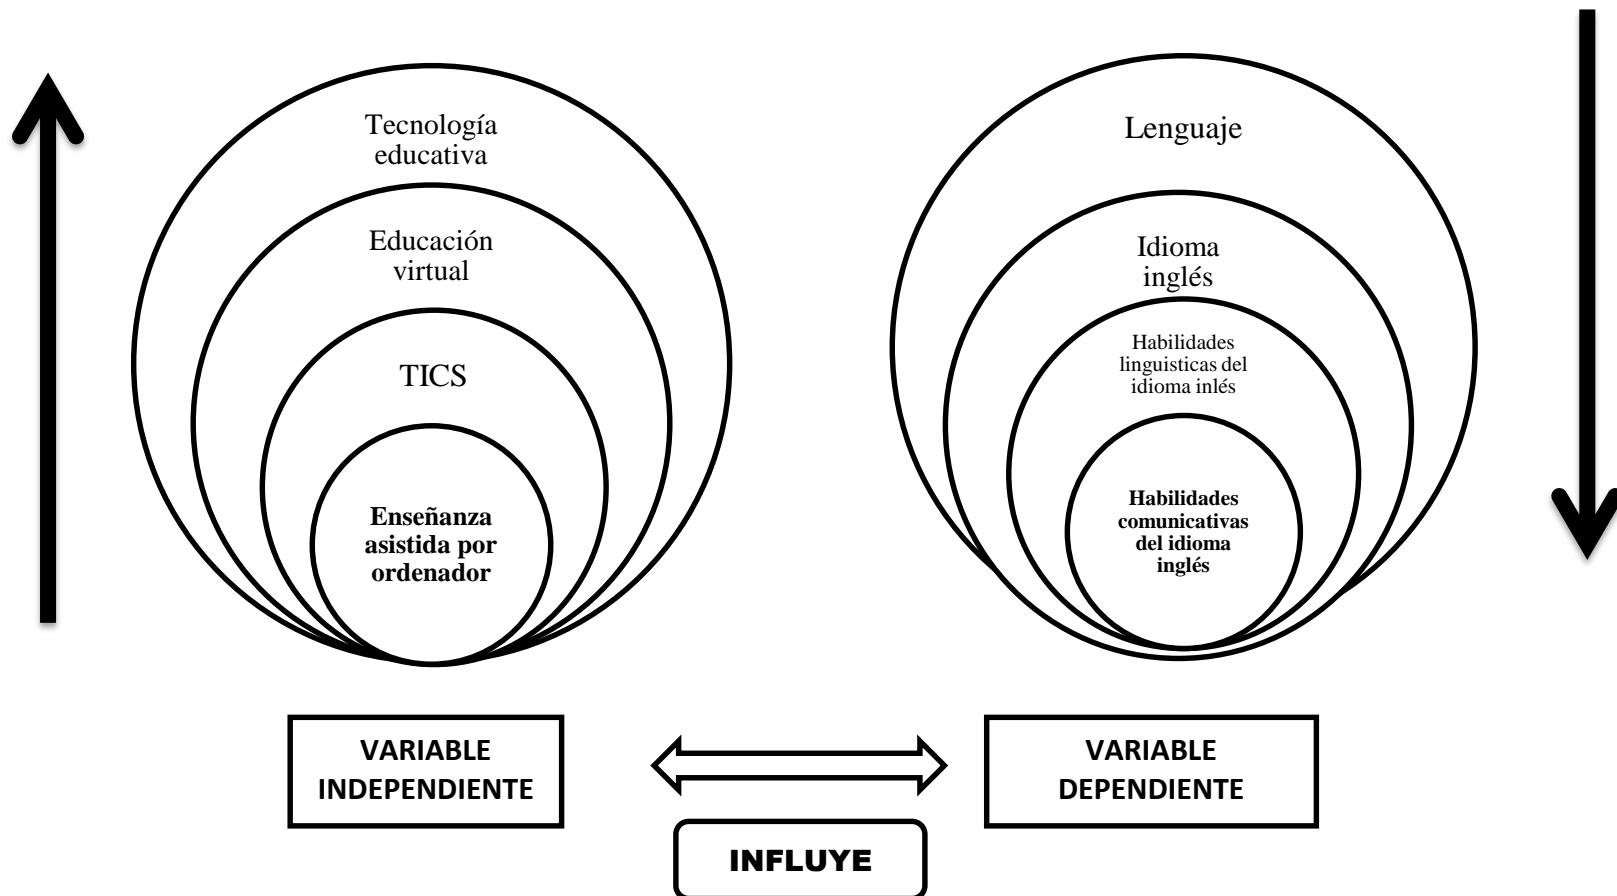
Tecnología educativa

Educación virtual

TICS

Enseñanza asistida por ordenador

Lenguaje

Idioma inglés

Habilidades linguisticas del idioma inlés

Habilidades comunicativas del idioma inglés

VARIABLE INDEPENDIENTE

VARIABLE DEPENDIENTE

INFLUYE